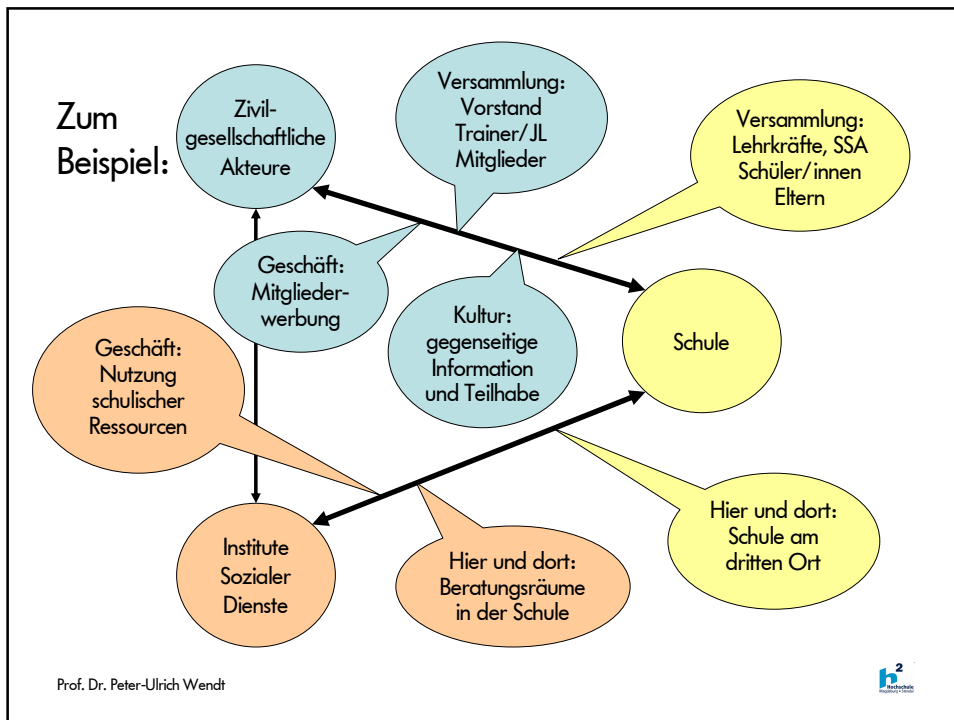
Zum Beispiel:

Zivilgesellschaftliche Akteure

Versammlung: Vorstand Trainer/JL Mitglieder

Versammlung: Lehrkräfte, SSA Schüler/innen Eltern

Geschäft: Mitgliederwerbung

Kultur: gegenseitige Information und Teilhabe

Schule

Geschäft: Nutzung schulischer Ressourcen

Hier und dort: Schule am dritten Ort

Institute Sozialer Dienste

Hier und dort: Beratungsräume in der Schule

Prof. Dr. Peter-Ulrich Wendt

$h^2$ Hochschule Magdeburg • Stendal